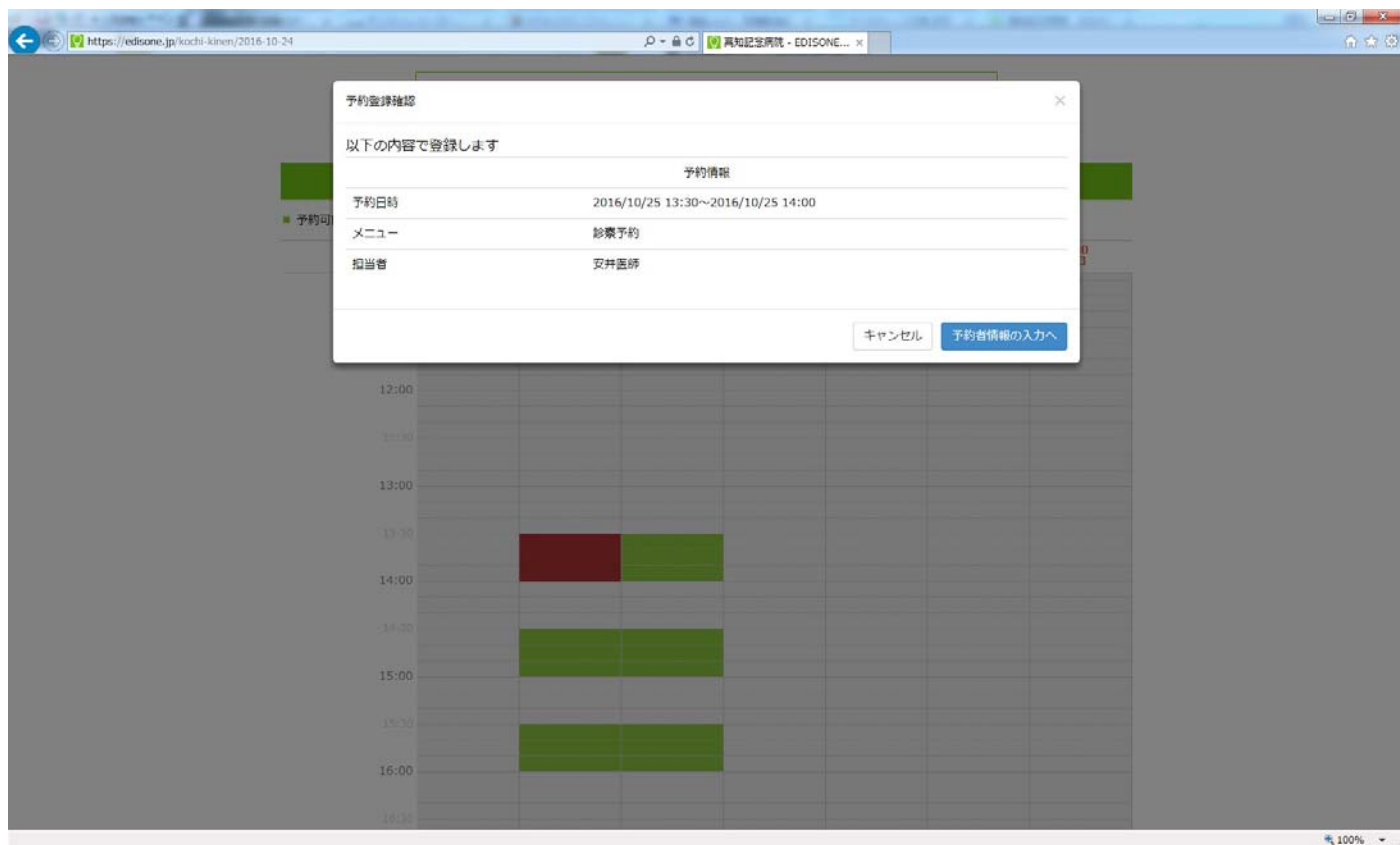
https://edisone.jp/kochi-kinen/2016-10-24

高知記念病院 - EDISONE... ×

予約登録確認

×

以下の内容で登録します

| | 予約情報 |
|---|---|
| 予約日時 | 2016/10/25 13:30~2016/10/25 14:00 |
| メニュー | 診察予約 |
| 担当者 | 安井医師 |

キャンセル

予約者情報の入力へ

予約可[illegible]

12:00

12:30

13:00

13:30

14:00

14:30

15:00

15:30

16:00

16:30

100%